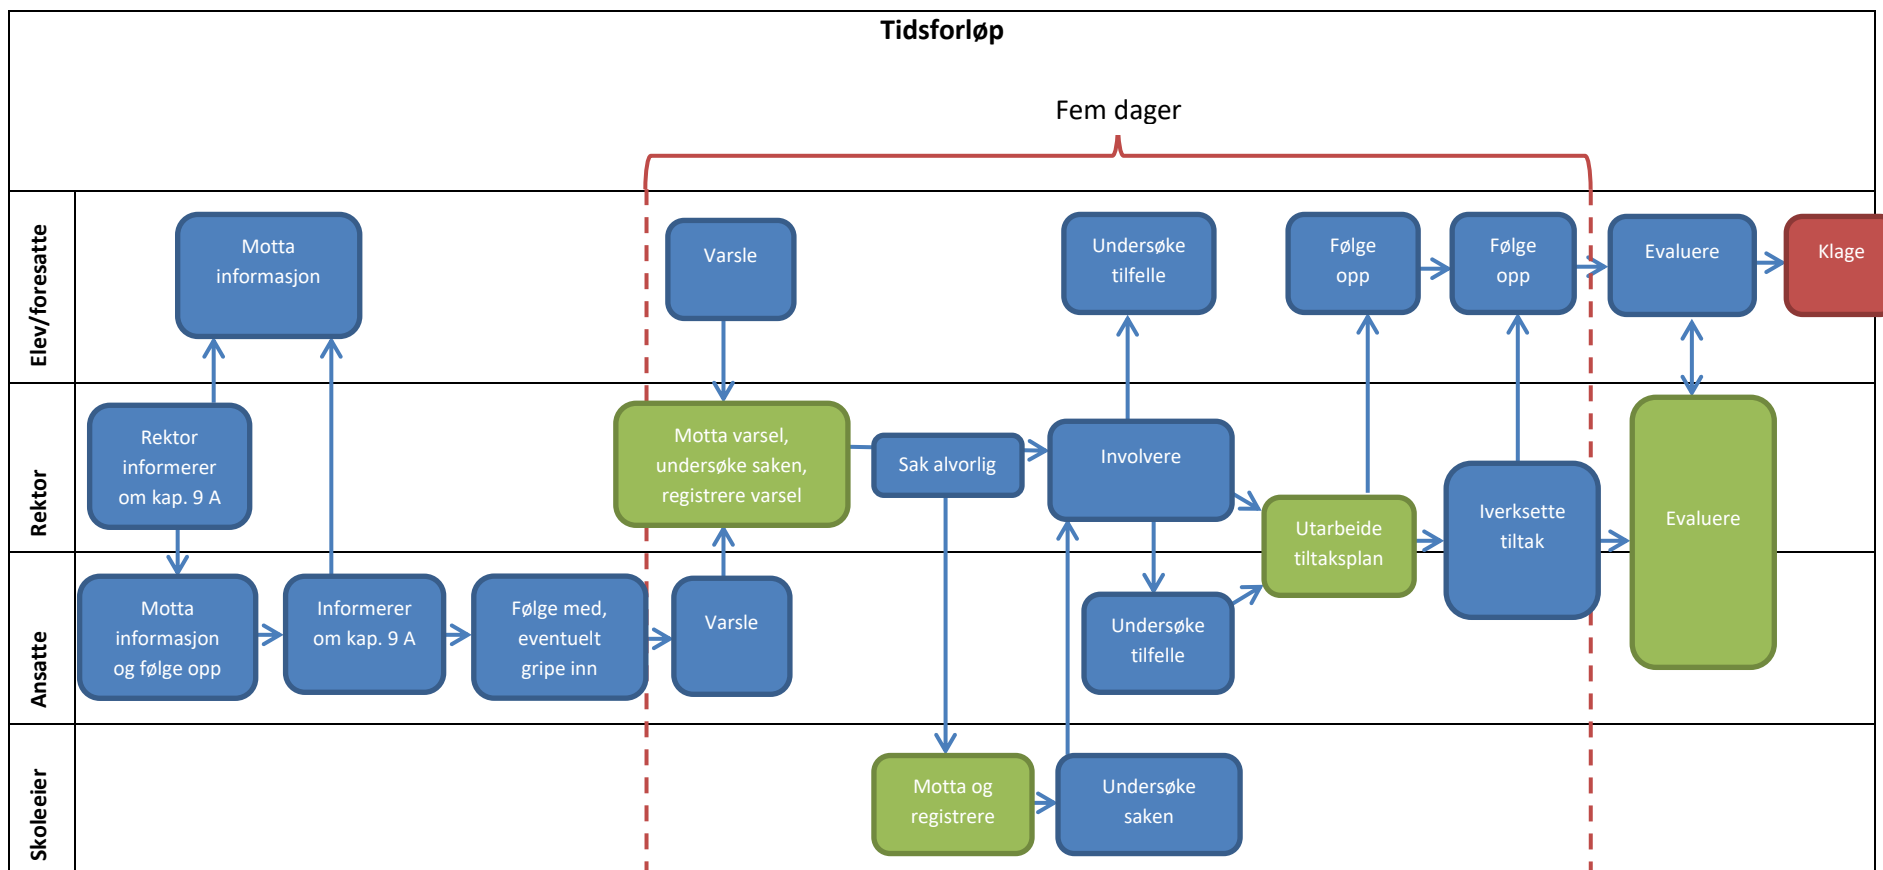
Tidsforløp

Fem dager

Elev/foresatte

Motta informasjon

Varsle

Undersøke tilfelle

Følge opp

Følge opp

Evaluere

Klage

Rektor

Rektor informerer om kap. 9 A

Motta varsel, undersøke saken, registrere varsel

Sak alvorlig

Involvere

Utarbeide tiltaksplan

Iverksette tiltak

Evaluere

Ansatte

Motta informasjon og følge opp

Informerer om kap. 9 A

Følge med, eventuelt gripe inn

Varsle

Undersøke tilfelle

Skoleeier

Motta og registrere

Undersøke saken